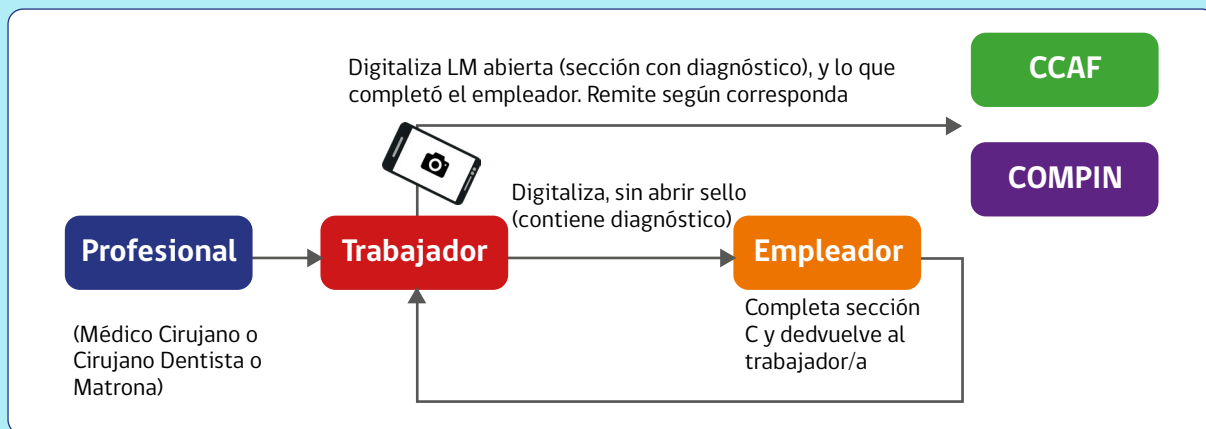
Digitaliza LM abierta (sección con diagnóstico), y lo que completó el empleador. Remite según corresponda

CCAF

COMPIN

Digitaliza, sin abrir sello (contiene diagnóstico)

Profesional

Trabajador

Empleador

Completa sección C y dedvuelve al trabajador/a

(Médico Cirujano o Cirujano Dentista o Matrona)